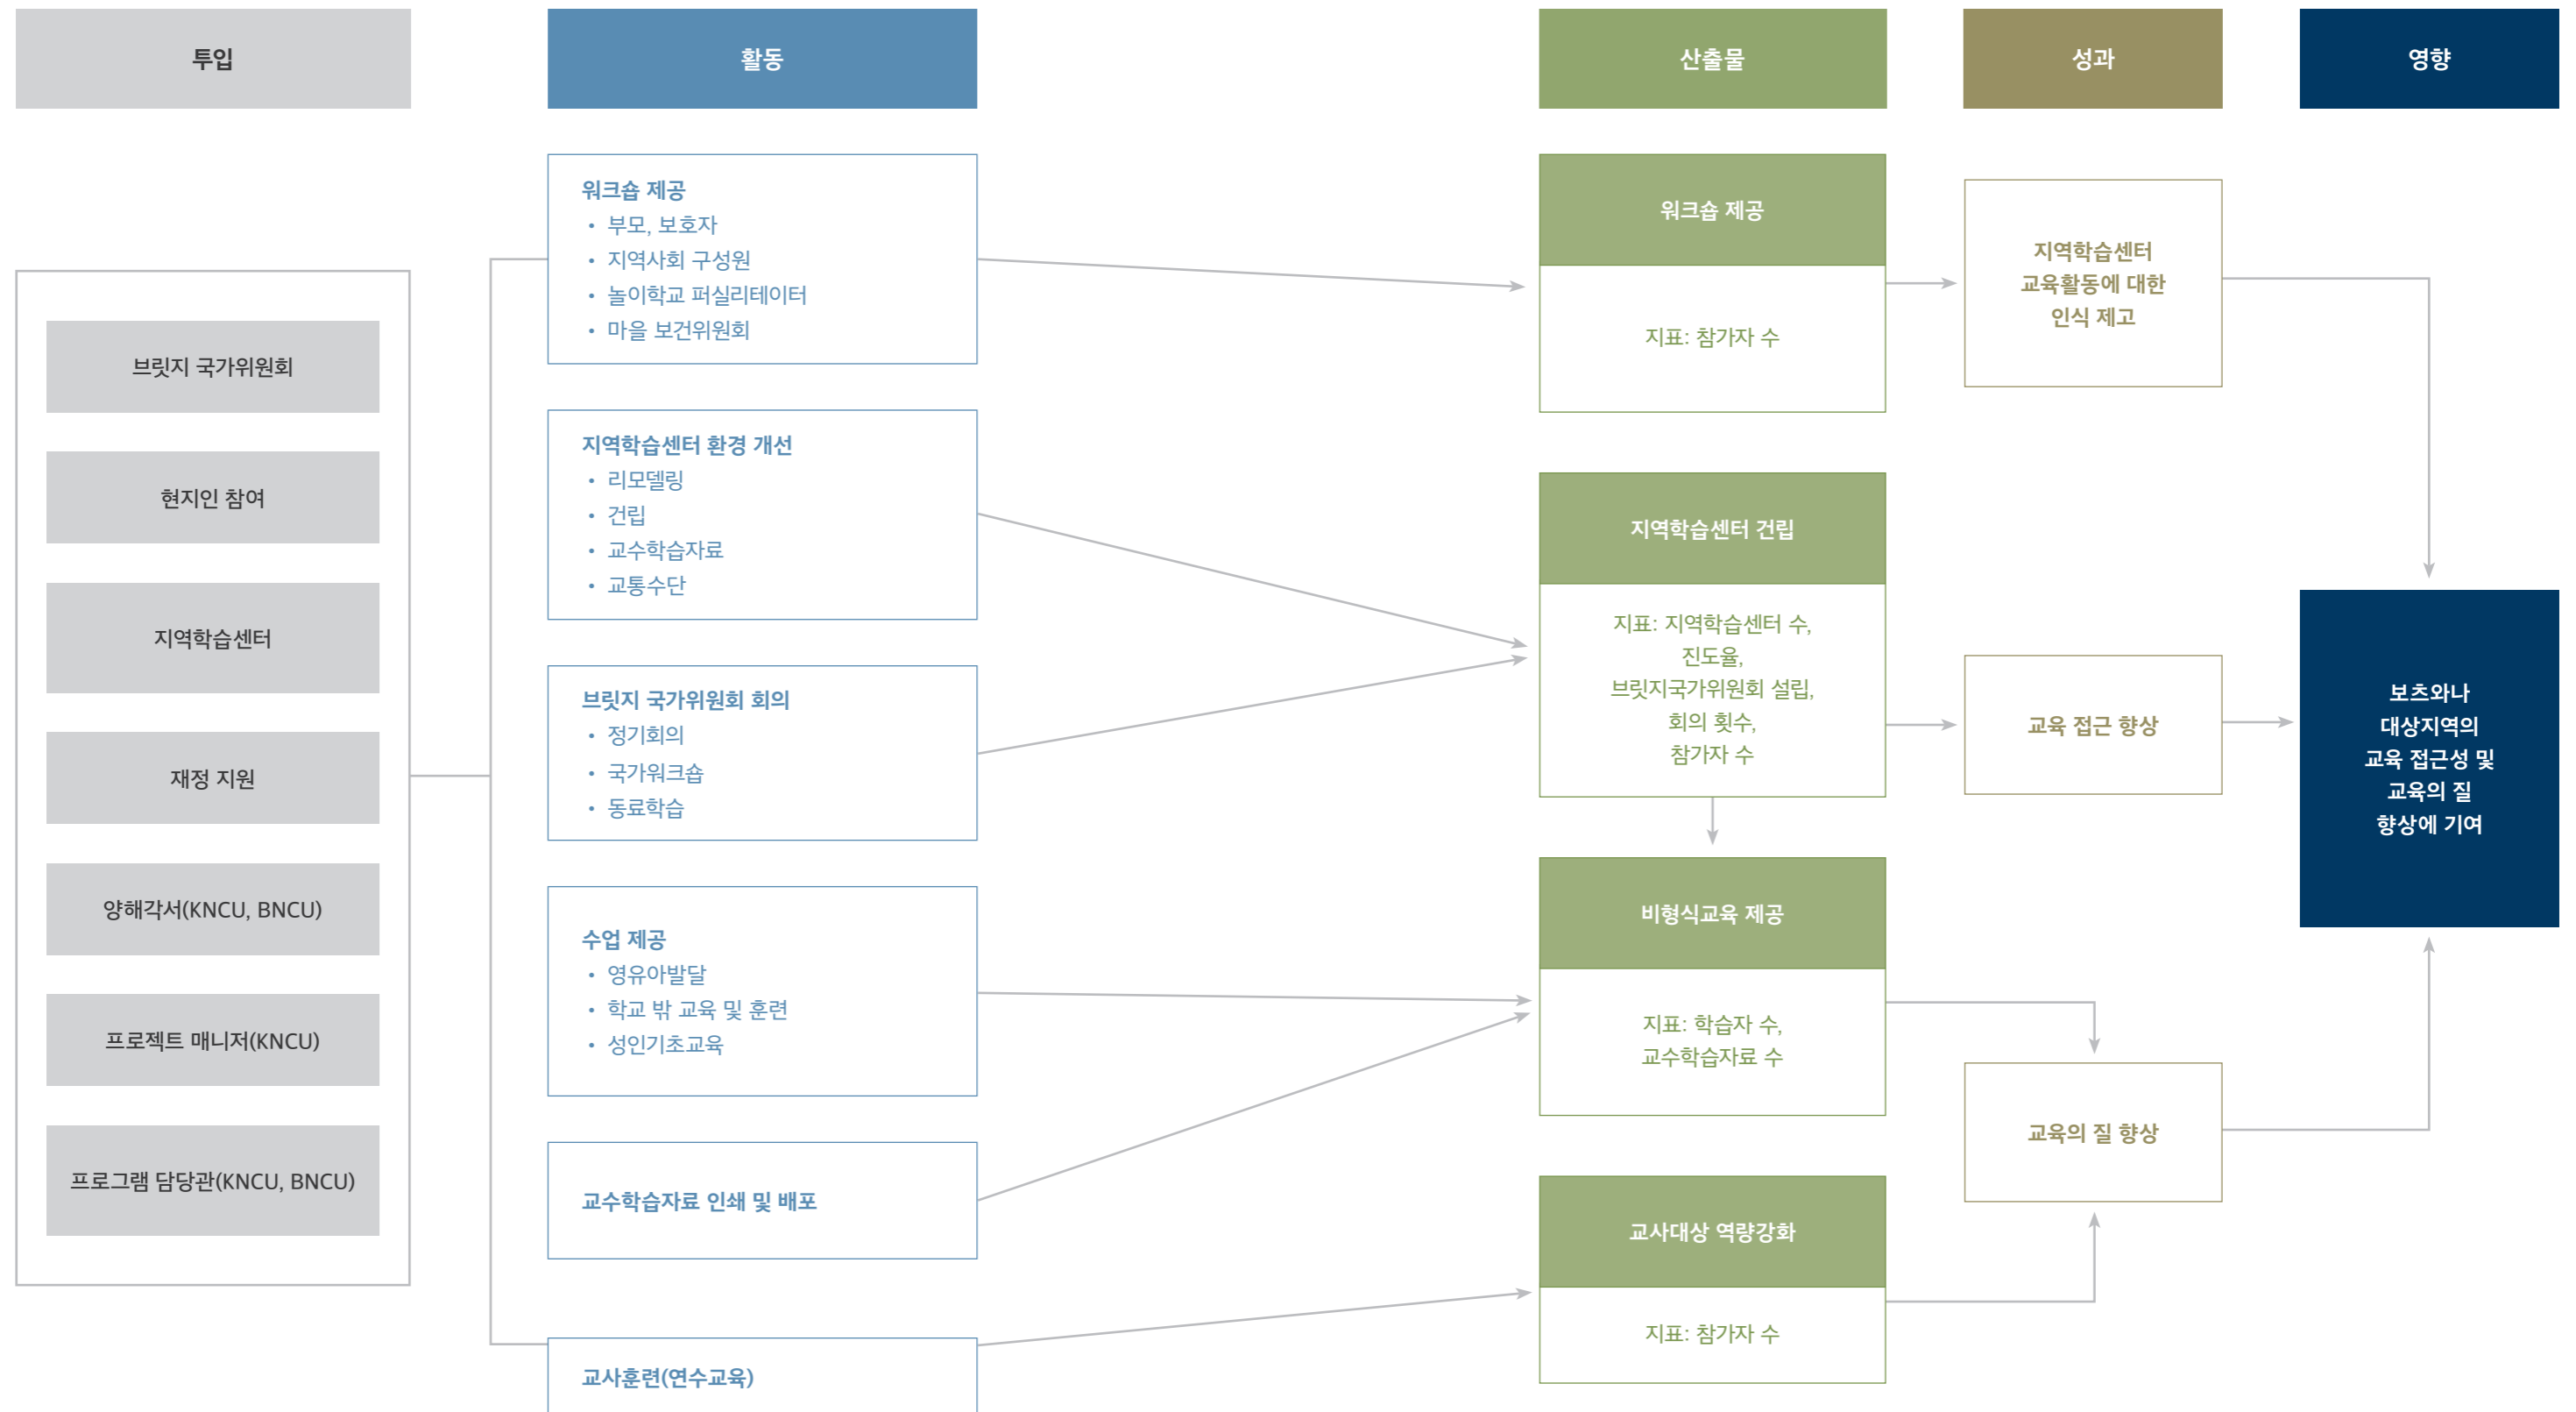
투입

브릿지 국가위원회

현지인 참여

지역학습센터

재정 지원

양해각서(KNCU, BNCU)

프로젝트 매니저(KNCU)

프로그램 담당관(KNCU, BNCU)

활동

워크숍 제공
• 부모, 보호자
• 지역사회 구성원
• 놀이학교 퍼실리테이터
• 마을 보건위원회

지역학습센터 환경 개선
• 리모델링
• 건립
• 교수학습자료
• 교통수단

브릿지 국가위원회 회의
• 정기회의
• 국가워크숍
• 동료학습

수업 제공
• 영유아발달
• 학교 밖 교육 및 훈련
• 성인기초교육

교수학습자료 인쇄 및 배포

교사훈련(연수교육)

산출물

워크숍 제공

지표: 참가자 수

지역학습센터 건립

지표: 지역학습센터 수, 진도율, 브릿지국가위원회 설립, 회의 횟수, 참가자 수

비형식교육 제공

지표: 학습자 수, 교수학습자료 수

교사대상 역량강화

지표: 참가자 수

성과

지역학습센터 교육활동에 대한 인식 제고

교육 접근 향상

교육의 질 향상

영향

보츠와나 대상지역의 교육 접근성 및 교육의 질 향상에 기여